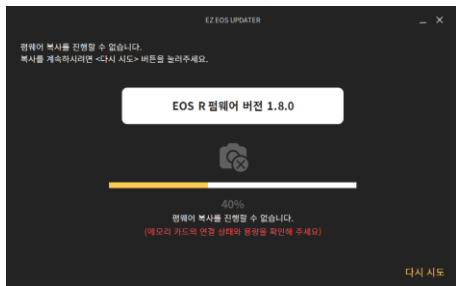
EZ EOS UPDATER

_ ✕

펌웨어 복사를 진행할 수 없습니다.
복사를 계속하시려면 <다시 시도> 버튼을 눌러주세요.

EOS R 펌웨어 버전 1.8.0

40%

펌웨어 복사를 진행할 수 없습니다.
(메모리 카드의 연결 상태와 용량을 확인해 주세요)

다시 시도